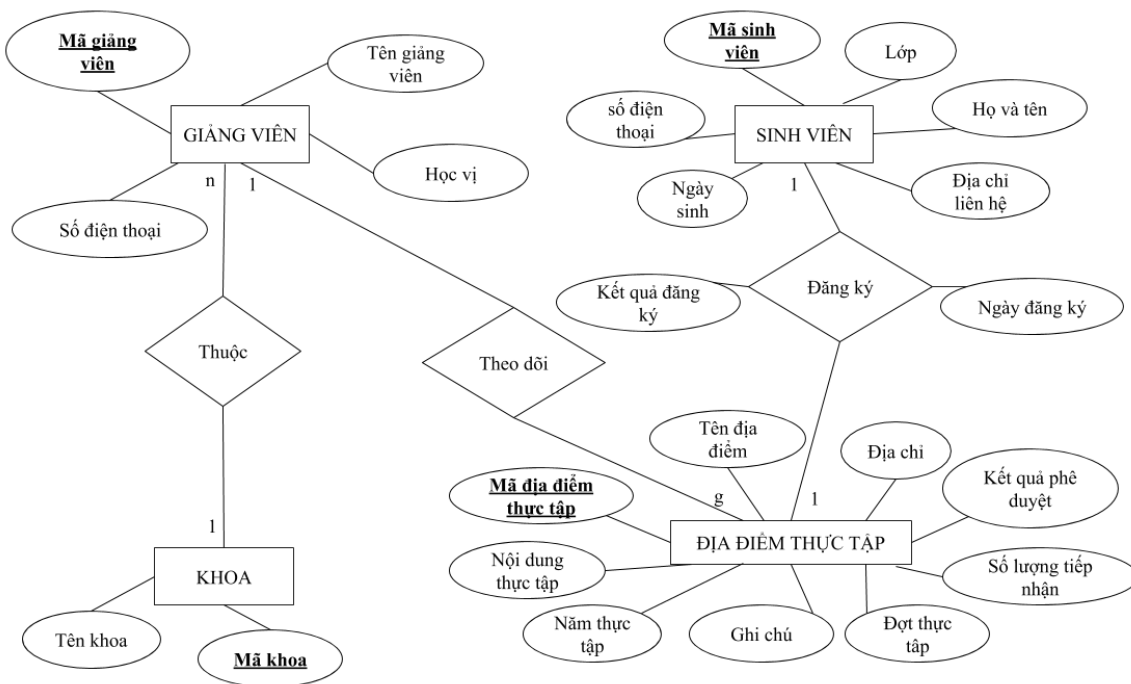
Mã giảng viên

Tên giảng viên

GIẢNG VIÊN

Học vị

Số điện thoại

n

1

Thuộc

Theo dõi

1

KHOA

Tên khoa

Mã khoa

Mã sinh viên

Lớp

số điện thoại

SINH VIÊN

Họ và tên

Ngày sinh

1

Địa chỉ liên hệ

Kết quả đăng ký

Đăng ký

Ngày đăng ký

Tên địa điểm

Địa chỉ

Kết quả phê duyệt

Mã địa điểm thực tập

g

1

ĐỊA ĐIỂM THỰC TẬP

Nội dung thực tập

Số lượng tiếp nhận

Năm thực tập

Ghi chú

Đợt thực tập